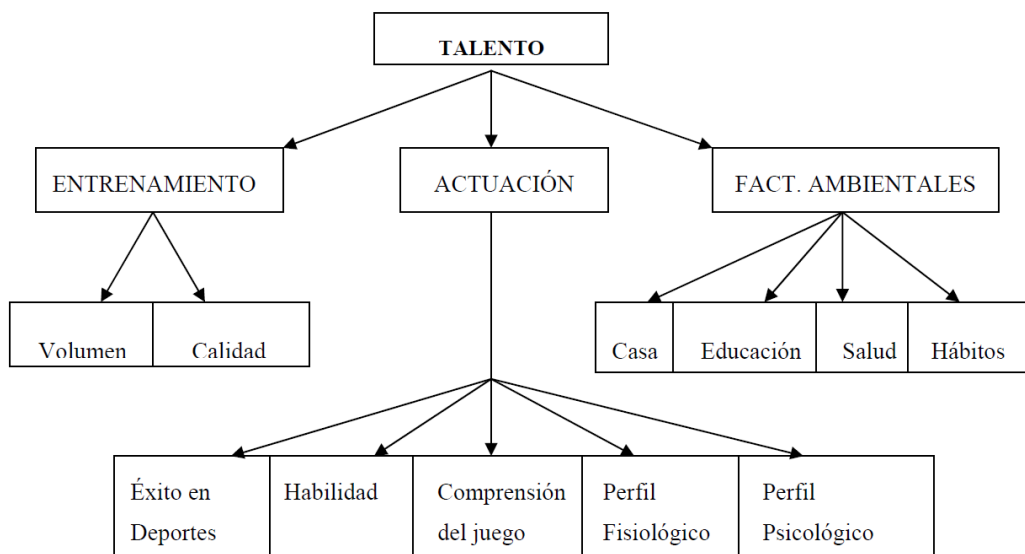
TALENTO

ENTRENAMIENTO

ACTUACIÓN

FACT. AMBIENTALES

| Volumen | Calidad |
|---|---|

| Casa | Educación | Salud | Hábitos |
|---|---|---|---|

| Éxito en Deportes | Habilidad | Comprensión del juego | Perfil Fisiológico | Perfil Psicológico |
|---|---|---|---|---|